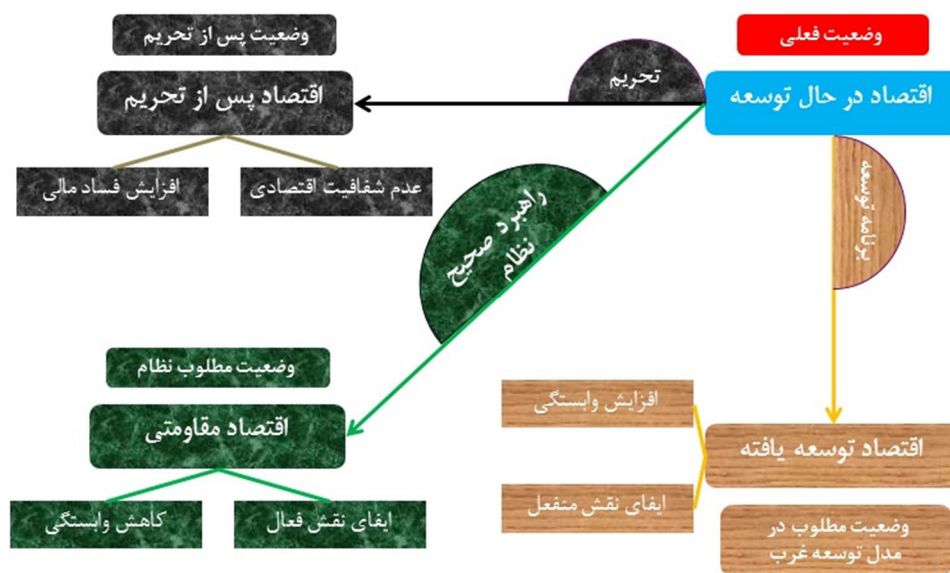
وضعیت فعلی

اقتصاد در حال توسعه

تحریم

وضعیت پس از تحریم

اقتصاد پس از تحریم

عدم شفافیت اقتصادی

افزایش فساد مالی

راهبرد صحیح نظام

برنامه توسعه

وضعیت مطلوب نظام

اقتصاد مقاومتی

ایفای نقش فعال

کاهش وابستگی

افزایش وابستگی

ایفای نقش منفعل

اقتصاد توسعه یافته

وضعیت مطلوب در مدل توسعه غرب